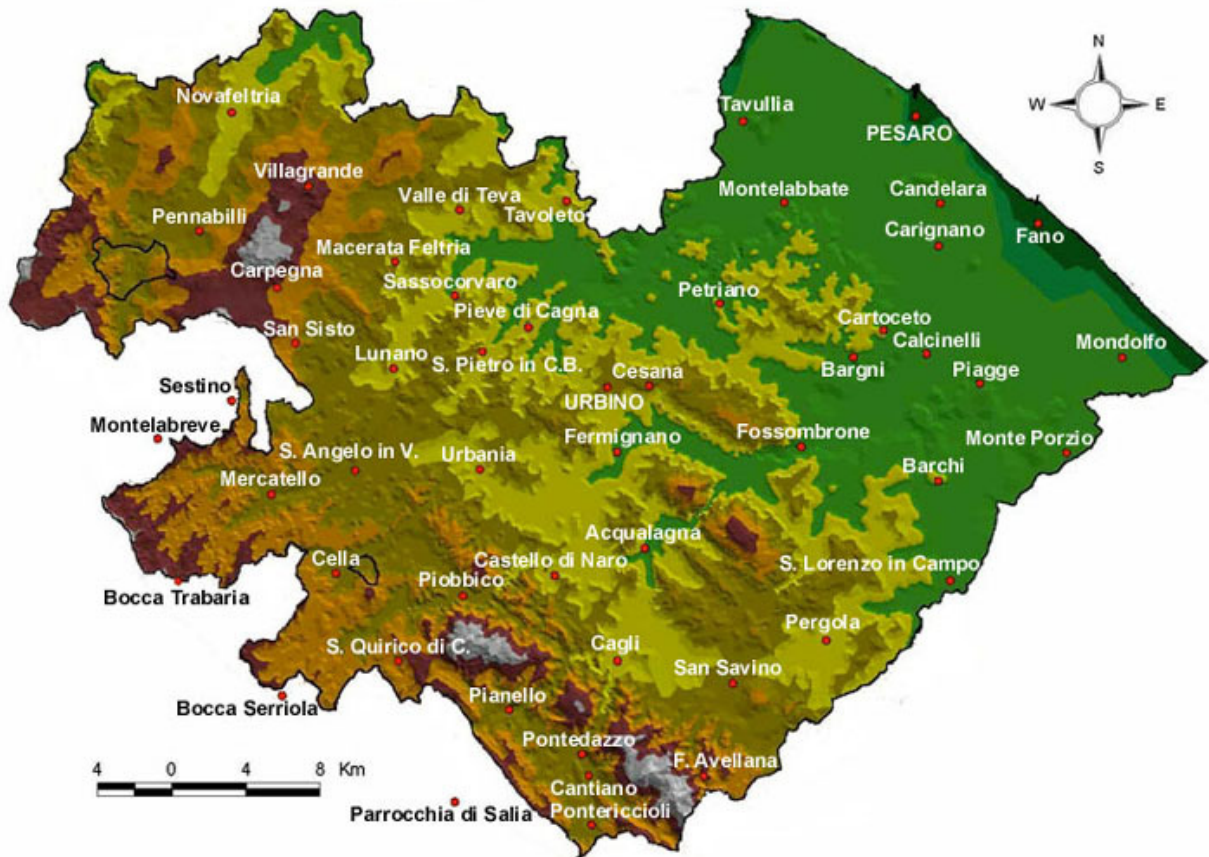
N
W
E
S

Novafeltria
Tavullia
PESARO
Villagrande
Valle di Teva
Tavoleto
Montelabbate
Candelara
Pennabilli
Carignano
Fano
Macerata Feltria
Carpegna
Sassocorvaro
Petriano
Pieve di Cagna
Cartoceto
San Sisto
Calcinelli
Mondolfo
Lunano
S. Pietro in C.B.
Bargni
Piagge
Cesana
Sestino
URBINO
Montelabreve
S. Angelo in V.
Fermignano
Fossombrone
Monte Porzio
Urbania
Barchi
Mercatello
Acqualagna
Castello di Naro
S. Lorenzo in Campo
Cella
Piobbico
Bocca Trabaria
Pergola
S. Quirico di C.
Cagli
San Savino
Pianello
Bocca Serriola
Pontedazzo
F. Avellana
4 0 4 8 Km
Cantiano
Pontericcioli
Parrocchia di Salia